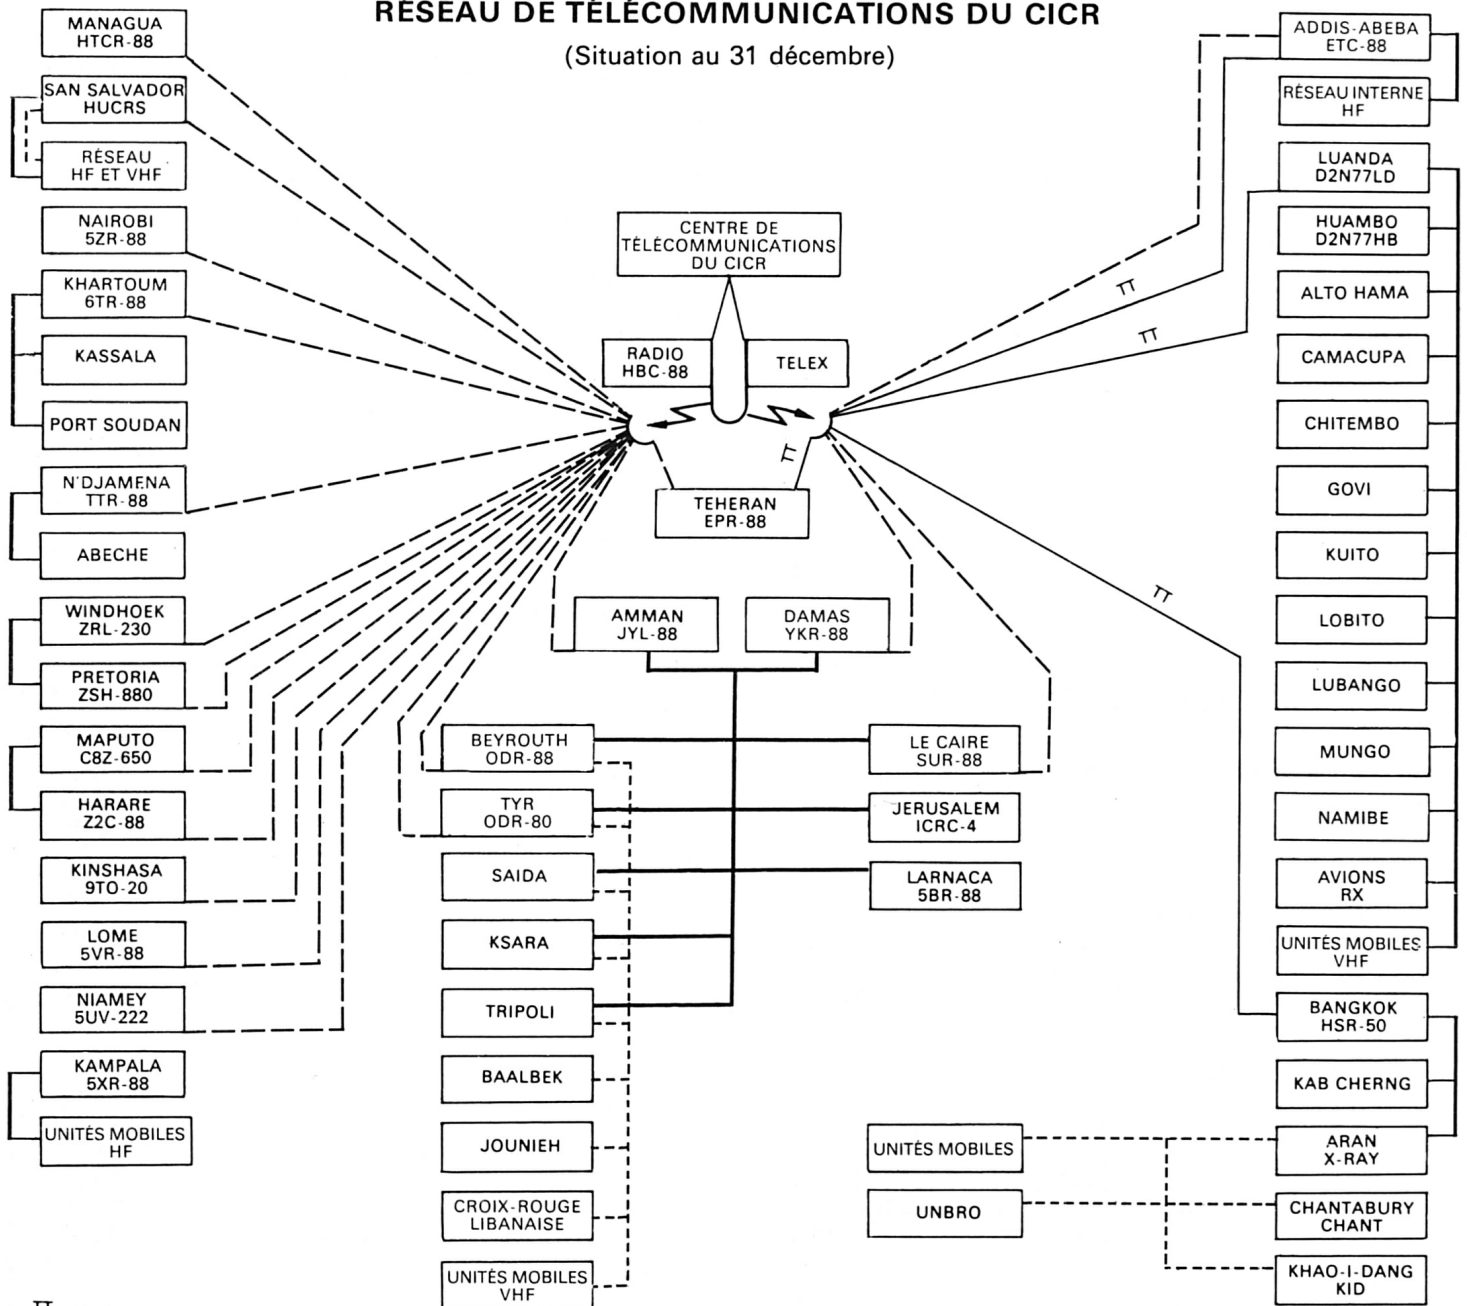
RÉSEAU DE TÉLÉCOMMUNICATIONS DU CICR

(Situation au 31 décembre)

MANAGUA
HTCR-88

SAN SALVADOR
HUCRS

RÉSEAU
HF ET VHF

NAIROBI
5ZR-88

KHARTOUM
6TR-88

KASSALA

PORT SOUDAN

N'DJAMENA
TTR-88

ABECHE

WINDHOEK
ZRL-230

PRETORIA
ZSH-880

MAPUTO
C8Z-650

HARARE
Z2C-88

KINSHASA
9TO-20

LOME
5VR-88

NIAMEY
5UV-222

KAMPALA
5XR-88

UNITÉS MOBILES
HF

CENTRE DE
TÉLÉCOMMUNICATIONS
DU CICR

RADIO
HBC-88

TELEX

TEHERAN
EPR-88

AMMAN
JYL-88

DAMAS
YKR-88

BEYROUTH
ODR-88

TYR
ODR-80

SAIDA

KSARA

TRIPOLI

BAALBEK

JOUNIEH

CROIX-ROUGE
LIBANAISE

UNITÉS MOBILES
VHF

LE CAIRE
SUR-88

JERUSALEM
ICRC-4

LARNACA
5BR-88

UNITÉS MOBILES

UNBRO

ADDIS-ABEBA
ETC-88

RÉSEAU INTERNE
HF

LUANDA
D2N77LD

HUAMBO
D2N77HB

ALTO HAMA

CAMACUPA

CHITEMBO

GOVI

KUITO

LOBITO

LUBANGO

MUNGO

NAMIBE

AVIONS
RX

UNITÉS MOBILES
VHF

BANGKOK
HSR-50

KAB CHERNG

ARAN
X-RAY

CHANTABURY
CHANT

KHAO-I-DANG
KID

TT
TT
TT
TT

TT